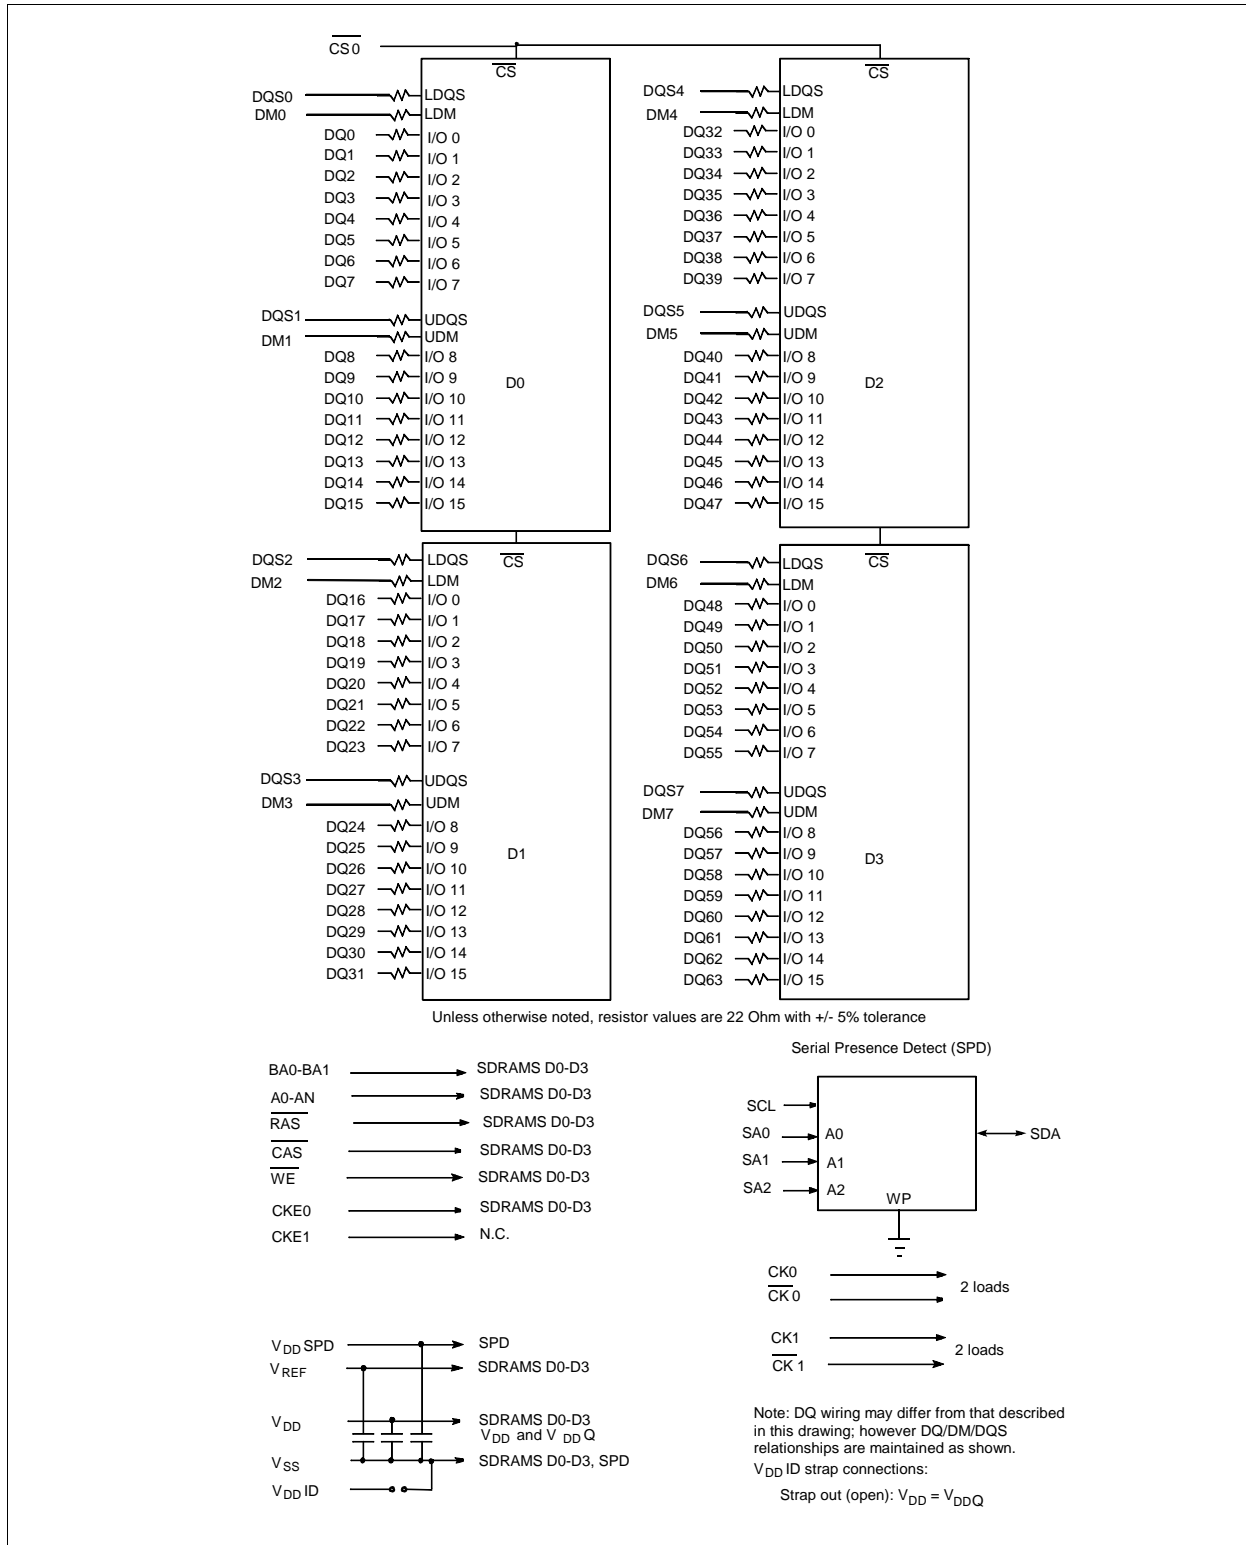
$\overline{CS}0$

$\overline{CS}$

DQS0 LDQS
DM0 LDM
DQ0 I/O 0
DQ1 I/O 1
DQ2 I/O 2
DQ3 I/O 3
DQ4 I/O 4
DQ5 I/O 5
DQ6 I/O 6
DQ7 I/O 7
DQS1 UDQS
DM1 UDM
DQ8 I/O 8
DQ9 I/O 9
DQ10 I/O 10
DQ11 I/O 11
DQ12 I/O 12
DQ13 I/O 13
DQ14 I/O 14
DQ15 I/O 15

D0

$\overline{CS}$

DQS4 LDQS
DM4 LDM
DQ32 I/O 0
DQ33 I/O 1
DQ34 I/O 2
DQ35 I/O 3
DQ36 I/O 4
DQ37 I/O 5
DQ38 I/O 6
DQ39 I/O 7
DQS5 UDQS
DM5 UDM
DQ40 I/O 8
DQ41 I/O 9
DQ42 I/O 10
DQ43 I/O 11
DQ44 I/O 12
DQ45 I/O 13
DQ46 I/O 14
DQ47 I/O 15

D2

$\overline{CS}$

DQS2 LDQS
DM2 LDM
DQ16 I/O 0
DQ17 I/O 1
DQ18 I/O 2
DQ19 I/O 3
DQ20 I/O 4
DQ21 I/O 5
DQ22 I/O 6
DQ23 I/O 7
DQS3 UDQS
DM3 UDM
DQ24 I/O 8
DQ25 I/O 9
DQ26 I/O 10
DQ27 I/O 11
DQ28 I/O 12
DQ29 I/O 13
DQ30 I/O 14
DQ31 I/O 15

D1

$\overline{CS}$

DQS6 LDQS
DM6 LDM
DQ48 I/O 0
DQ49 I/O 1
DQ50 I/O 2
DQ51 I/O 3
DQ52 I/O 4
DQ53 I/O 5
DQ54 I/O 6
DQ55 I/O 7
DQS7 UDQS
DM7 UDM
DQ56 I/O 8
DQ57 I/O 9
DQ58 I/O 10
DQ59 I/O 11
DQ60 I/O 12
DQ61 I/O 13
DQ62 I/O 14
DQ63 I/O 15

D3

Unless otherwise noted, resistor values are 22 Ohm with +/- 5% tolerance

BA0-BA1 SDRAMS D0-D3
A0-AN SDRAMS D0-D3
$\overline{RAS}$ SDRAMS D0-D3
$\overline{CAS}$ SDRAMS D0-D3
$\overline{WE}$ SDRAMS D0-D3
CKE0 SDRAMS D0-D3
CKE1 N.C.

Serial Presence Detect (SPD)

SCL
SA0 A0
SA1 A1
SA2 A2
WP
SDA

CK0
$\overline{CK}0$
2 loads

CK1
$\overline{CK}1$
2 loads

$V_{DD}$SPD SPD
$V_{REF}$ SDRAMS D0-D3
$V_{DD}$ SDRAMS D0-D3 $V_{DD}$ and $V_{DD}Q$
$V_{SS}$ SDRAMS D0-D3, SPD
$V_{DD}$ID

Note: DQ wiring may differ from that described in this drawing; however DQ/DM/DQS relationships are maintained as shown.
$V_{DD}$ ID strap connections:
Strap out (open): $V_{DD} = V_{DDQ}$